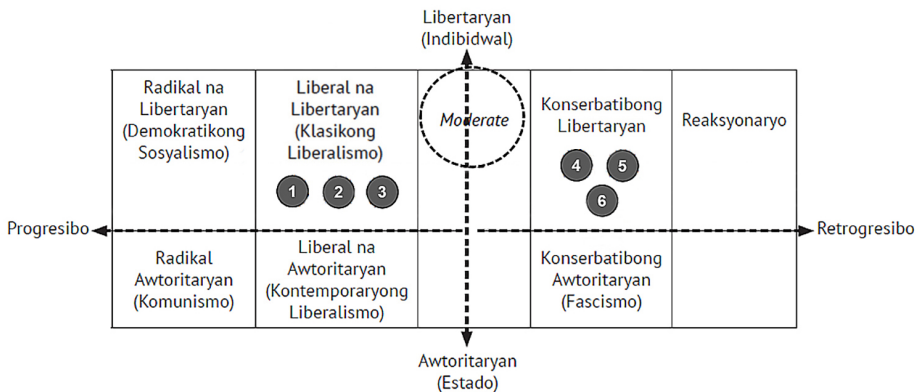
Libertaryan
(Indibidwal)

Radikal na Libertaryan (Demokratikong Sosyalismo)

Liberal na Libertaryan (Klasikong Liberalismo)

1 2 3

Moderate

Konserbatibong Libertaryan

4 5 6

Reaksyonaryo

Progresibo

Retrogresibo

Radikal Awtoritaryan (Komunismo)

Liberal na Awtoritaryan (Kontemporaryong Liberalismo)

Konserbatibong Awtoritaryan (Fascismo)

Awtoritaryan
(Estado)